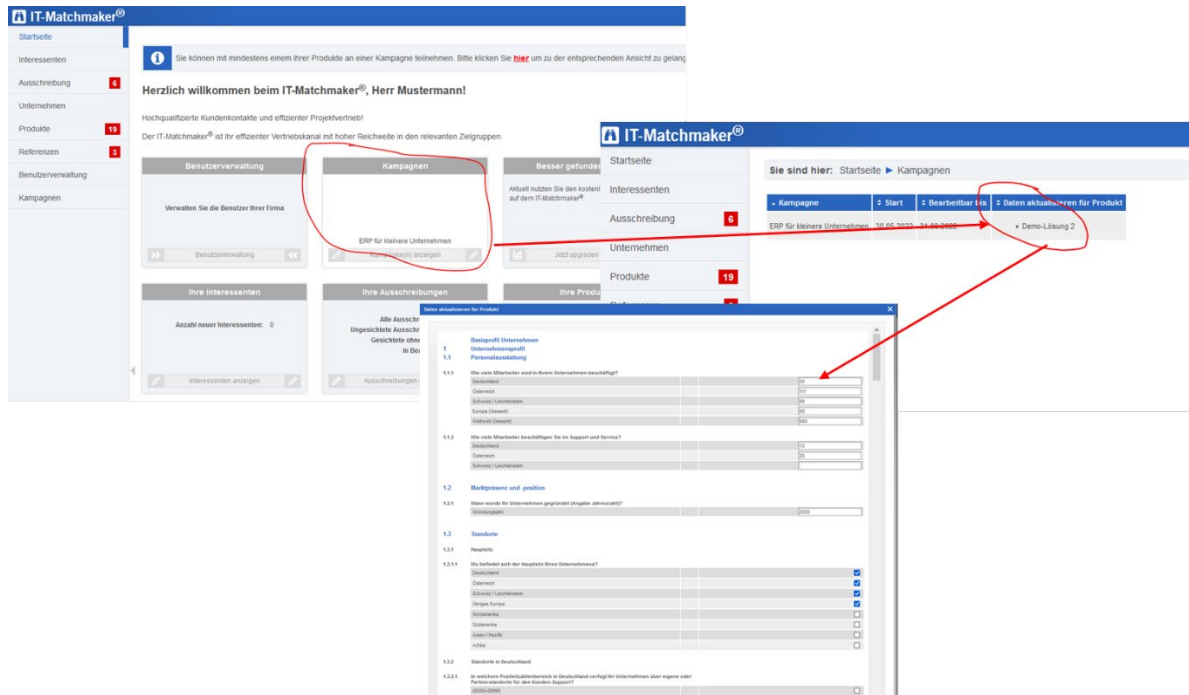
IT-Matchmaker®

Startseite
Interessenten
Ausschreibung 6
Unternehmen
Produkte 19
Referenzen 3
Benutzerverwaltung
Kampagnen

Sie können mit mindestens einem Ihrer Produkte an einer Kampagne teilnehmen. Bitte klicken Sie hier um zu der entsprechenden Ansicht zu gelang

Herzlich willkommen beim IT-Matchmaker®, Herr Mustermann!

Hochqualifizierte Kundenkontakte und effizienter Projektvertrieb!

Der IT-Matchmaker® ist Ihr effizienter Vertriebskanal mit hoher Reichweite in den relevanten Zielgruppen.

Benutzerverwaltung
Verwalten Sie die Benutzer Ihrer Firma
Benutzerverwaltung

Kampagnen
ERP für kleinere Unternehmen
Kampagne(n) anzeigen

Besser gefunden
Aktuell nutzen Sie den kostenl auf dem IT-Matchmaker®.
Jetzt upgraden

Ihre Interessenten
Anzahl neuer Interessenten: 0
Interessenten anzeigen

Ihre Ausschreibungen
Alle Ausschr
Ungesichtete Ausschr
Gesichtete ohne
In Be
Ausschreibungen

Ihre Produ

IT-Matchmaker®

Startseite
Interessenten
Ausschreibung 6
Unternehmen
Produkte 19

Sie sind hier: Startseite ► Kampagnen

| Kampagne | Start | Bearbeitbar bis | Daten aktualisieren für Produkt |
|---|---|---|---|
| ERP für kleinere Unternehmen | 30.05.2022 | 31.08.2022 | • Demo-Lösung 2 |

Daten aktualisieren für Produkt

Basisprofil Unternehmen
1 Unternehmensprofil
1.1 Personalausstattung

1.1.1 Wie viele Mitarbeiter sind in Ihrem Unternehmen beschäftigt?
Deutschland 50
Österreich 100
Schweiz / Liechtenstein 50
Europa (Gesamt) 80
Weltweit (Gesamt) 500

1.1.2 Wie viele Mitarbeiter beschäftigen Sie im Support und Service?
Deutschland 10
Österreich 20
Schweiz / Liechtenstein

1.2 Marktpräsenz und -position

1.2.1 Wann wurde Ihr Unternehmen gegründet (Angabe Jahreszahl)?
Gründungsjahr 2000

1.3 Standorte

1.3.1 Hauptsitz

1.3.1.1 Wo befindet sich der Hauptsitz Ihres Unternehmens?
Deutschland
Österreich
Schweiz / Liechtenstein
Übriges Europa
Nordamerika
Südamerika
Asien / Pazifik
Afrika

1.3.2 Standorte in Deutschland

1.3.2.1 In welchem Postleitzahlenbereich in Deutschland verfügt Ihr Unternehmen über eigene oder Partnerstandorte für den Kunden-Support?
00000-09999